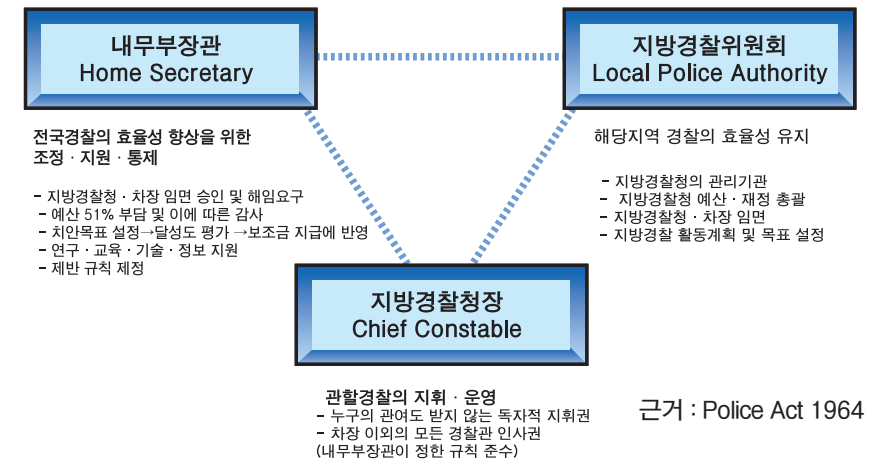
내무부장관
Home Secretary

지방경찰위원회
Local Police Authority

전국경찰의 효율성 향상을 위한 조정 · 지원 · 통제

- 지방경찰청 · 차장 임면 승인 및 해임요구
- 예산 51% 부담 및 이에 따른 감사
- 치안목표 설정→달성도 평가 →보조금 지급에 반영
- 연구 · 교육 · 기술 · 정보 지원
- 제반 규칙 제정

해당지역 경찰의 효율성 유지

- 지방경찰청의 관리기관
- 지방경찰청 예산 · 재정 총괄
- 지방경찰청 · 차장 임면
- 지방경찰 활동계획 및 목표 설정

지방경찰청장
Chief Constable

관할경찰의 지휘 · 운영
- 누구의 관여도 받지 않는 독자적 지휘권
- 차장 이외의 모든 경찰관 인사권
(내무부장관이 정한 규칙 준수)

근거 : Police Act 1964